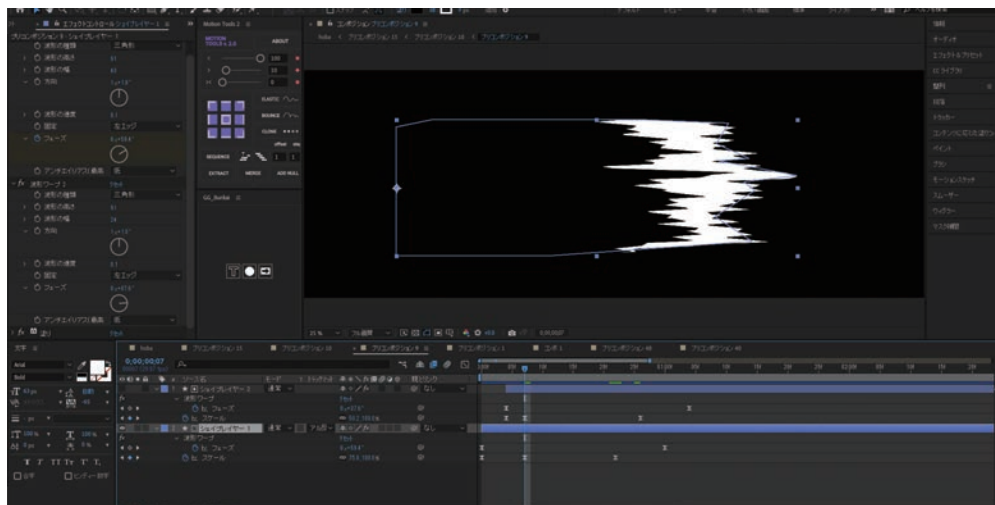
エフェクトコントロール シェイプレイヤー 1
コンポジション 9・シェイプレイヤー 1
波形の種類 三角形
波形の高さ 61
波形の幅 62
方向 1x+0.0°
波形の速度 0.1
固定 なエッジ
フェーズ 0x+59.0°
アンチエイリアス品質 低
fx 波形ワープ 2
波形の種類 三角形
波形の高さ 61
波形の幅 34
方向 1x+0.0°
波形の速度 0.1
固定 なエッジ
フェーズ 0x+87.0°
アンチエイリアス品質 低
fx 塗り

Motion Tools 2
MOTION TOOLS 2.0 ABOUT
100
33
0
ELASTIC
BOUNCE
CLONE
offset
SEQUENCE
EXTRACT MERGE ADD NULL
GG_Rocket

コンポジション コンポジション 9
Sube < コンポジション 10 < コンポジション 10 < コンポジション 9

25% 1/4画質 0,00,00,07

情報
オーディオ
エフェクト&プリセット
CCライブラリ
整列
段落
トラッカー
コンテンツに応じた塗りつぶし
ペイント
ブラシ
モーションスケッチ
スムーザー
ウィグラー
マスク補間

文字
Arial
Bold

Sube
コンポジション 11
コンポジション 10
コンポジション 9
コンポジション 1
コンポ 1
コンポジション 40
コンポジション 40
0;00;00;07
00007 (29.97 fps)
ソース名
モード
トラックマット
親とリンク
シェイプレイヤー 2
通常
なし
波形ワープ
フェーズ
スケール
0x+59.0°
100.0,100.0%
シェイプレイヤー 1
通常
アルファ
なし
波形ワープ
フェーズ
スケール
0x+59.4°
75.0,100.0%